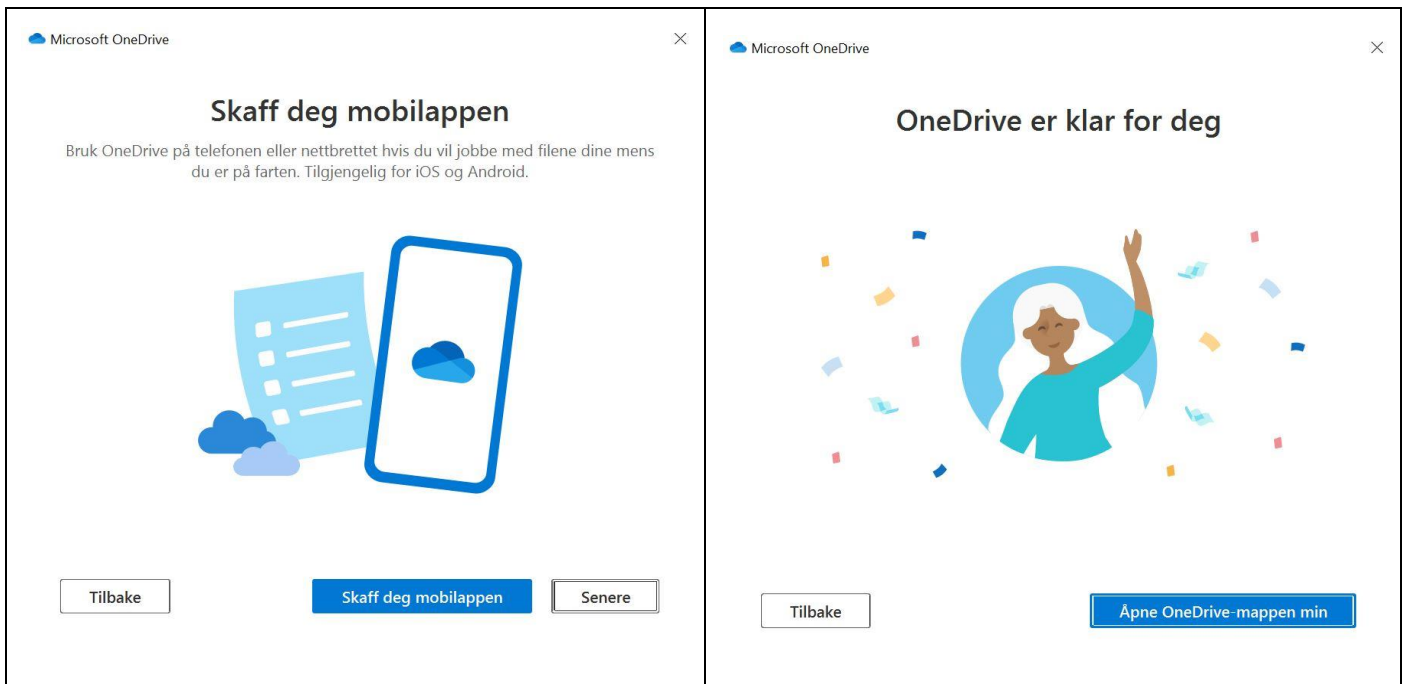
Microsoft OneDrive

Skaff deg mobilappen

Bruk OneDrive på telefonen eller nettbrettet hvis du vil jobbe med filene dine mens du er på farten. Tilgjengelig for iOS og Android.

Tilbake

Skaff deg mobilappen

Senere

Microsoft OneDrive

OneDrive er klar for deg

Tilbake

Åpne OneDrive-mappen min